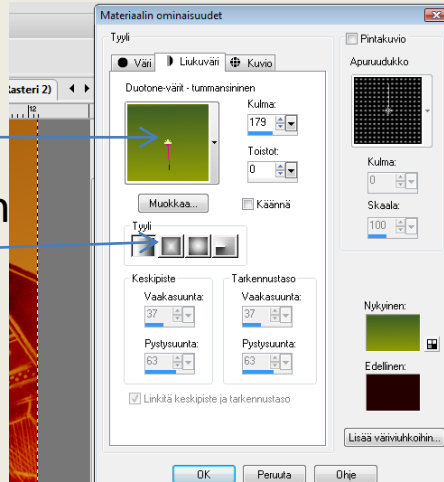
Rasteri 2)

n

Materiaalin ominaisuudet

Tyyli

Väri

Liukuväri

Kuvio

Duotone-värit - tummansininen

Kulma:

179

Toistot:

0

Muokkaa...

Käännä

Tyyli

Keskipiste

Vaakasuunta:

37

Pystysuunta:

63

Tarkennustaso

Vaakasuunta:

37

Pystysuunta:

63

Linkitä keskipiste ja tarkennustaso

Pintakuvio

Apuruudukko

Kulma:

0

Skaala:

100

Nykyinen:

Edellinen:

Lisää väriviuhkoihin...

OK

Peruuta

Ohje